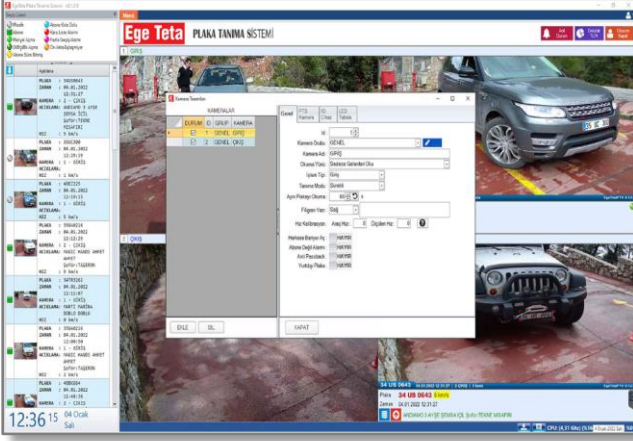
Ege Teta PLAKA TANIMA SİSTEMİ

1 GİRİŞ

Kamera Tanımları

KAMERALAR

| DURUM | ID | GRUP | KAMERA |
|---|---|---|---|
| ☑ | 1 | GENEL | GİRİŞ |
| ☑ | 2 | GENEL | ÇIKIŞ |

EKLE SİL

Genel

Id
Kamera Grubu GENEL
Kamera Adı GİRİŞ
Okuma Yönü
Işlem Tipi Giriş
Tanıma Modu
Aynı Plakayı Okuma
Filigran Yeri Sağ
Hız Kalibrasyon
Herkese Bariyer Aç
Abone Değil Alarmı
Anti Passback
Yurtdışı Plaka

KAYDET

2 ÇIKIŞ

34 UB 0643

Plaka 34 UB 0643

PLAKA : 34UB0643
ZAMAN : 04.01.2022 12:31:27
KAMERA : 1 - GİRİŞ
ACIKLAMA: ANDIAMO 3 AYŞE SEVDA İÇL
HIZ : 0 km/s

12:36 15 04 Ocak Salı